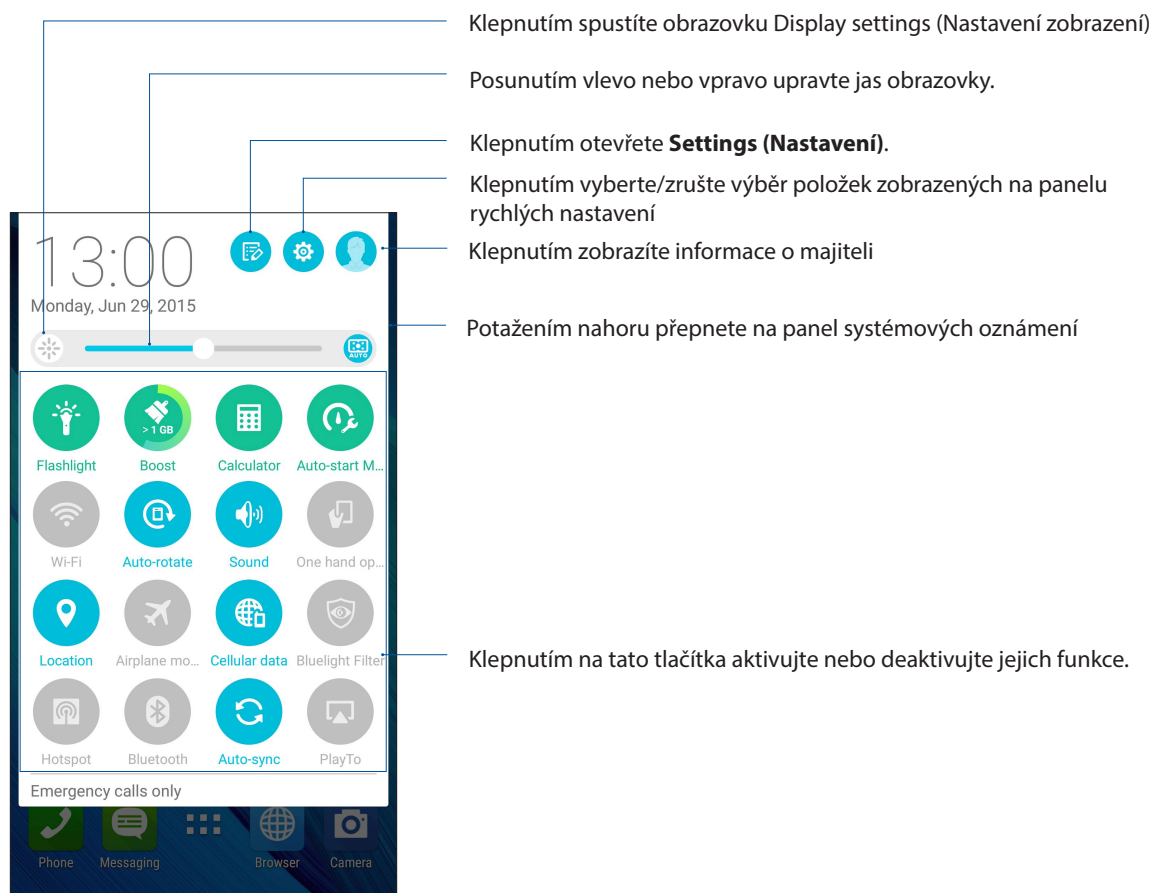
Klepnutím spustíte obrazovku Display settings (Nastavení zobrazení)

Posunutím vlevo nebo vpravo upravte jas obrazovky.

Klepnutím otevřete **Settings (Nastavení)**.

Klepnutím vyberte/zrušte výběr položek zobrazených na panelu rychlých nastavení

Klepnutím zobrazíte informace o majiteli

Potažením nahoru přepnete na panel systémových oznámení

Klepnutím na tato tlačítka aktivujte nebo deaktivujte jejich funkce.

13:00
Monday, Jun 29, 2015

AUTO

> 1 GB

Flashlight
Boost
Calculator
Auto-start M...
Wi-Fi
Auto-rotate
Sound
One hand op...
Location
Airplane mo...
Cellular data
Bluelight Filter
Hotspot
Bluetooth
Auto-sync
PlayTo

Emergency calls only

Phone
Messaging
Browser
Camera